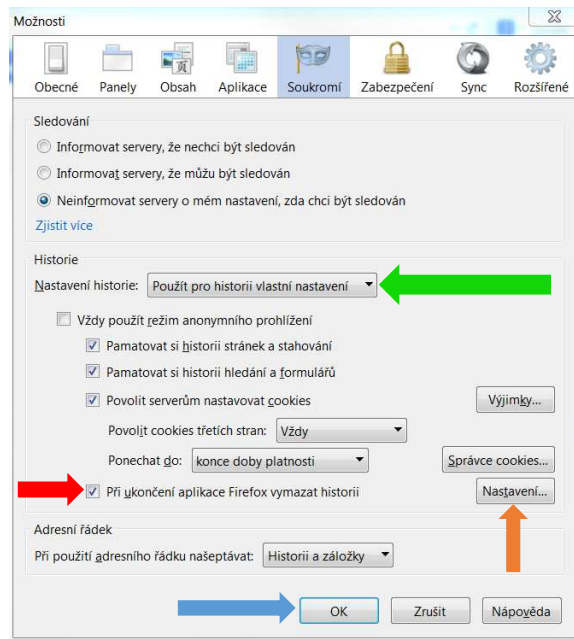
Možnosti

Obecné Panely Obsah Aplikace Soukromí Zabezpečení Sync Rozšířené

Sledování

Informovat servery, že nechci být sledován

Informovat servery, že můžu být sledován

Neinformovat servery o mém nastavení, zda chci být sledován

Zjistit více

Historie

Nastavení historie: Použít pro historii vlastní nastavení

Vždy použít režim anonymního prohlížení

Pamatovat si historii stránek a stahování

Pamatovat si historii hledání a formulářů

Povolit serverům nastavovat cookies

Výjimky...

Povolit cookies třetích stran: Vždy

Ponechat do: konce doby platnosti

Správce cookies...

Při ukončení aplikace Firefox vymazat historii

Nastavení...

Adresní řádek

Při použití adresního řádku našeptávat: Historii a záložky

OK Zrušit Nápověda